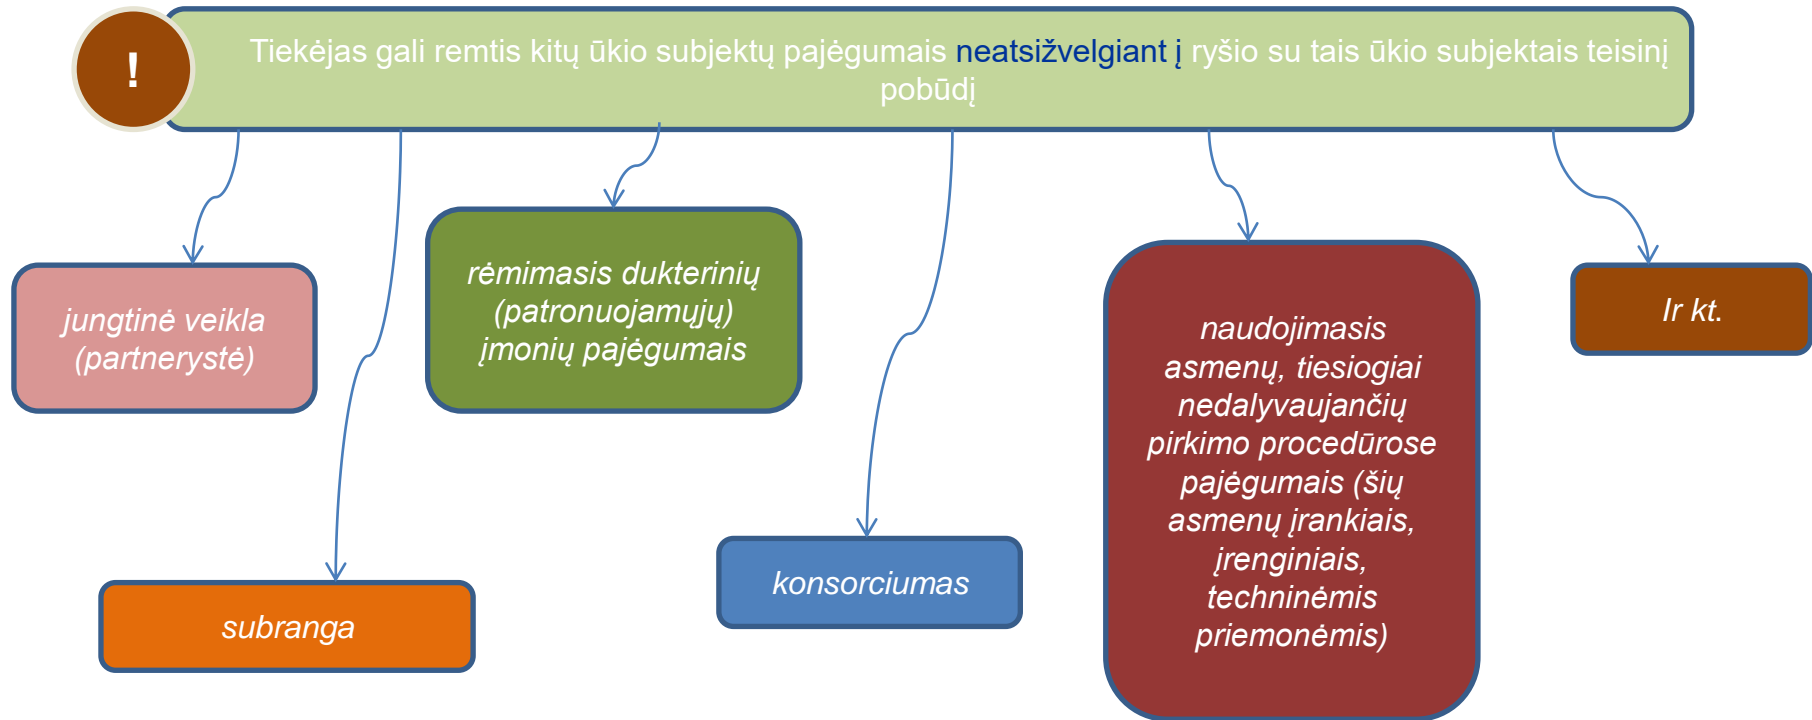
!

Tiekėjas gali remtis kitų ūkio subjektų pajėgumais neatsižvelgiant į ryšio su tais ūkio subjektais teisinį pobūdį

jungtinė veikla (partnerystė)

subranga

rėmimasis dukterinių (patronuojamųjų) įmonių pajėgumais

konsorciumas

naudojimasis asmenų, tiesiogiai nedalyvaujančių pirkimo procedūrose pajėgumais (šių asmenų įrankiais, įrenginiais, techninėmis priemonėmis)

Ir kt.